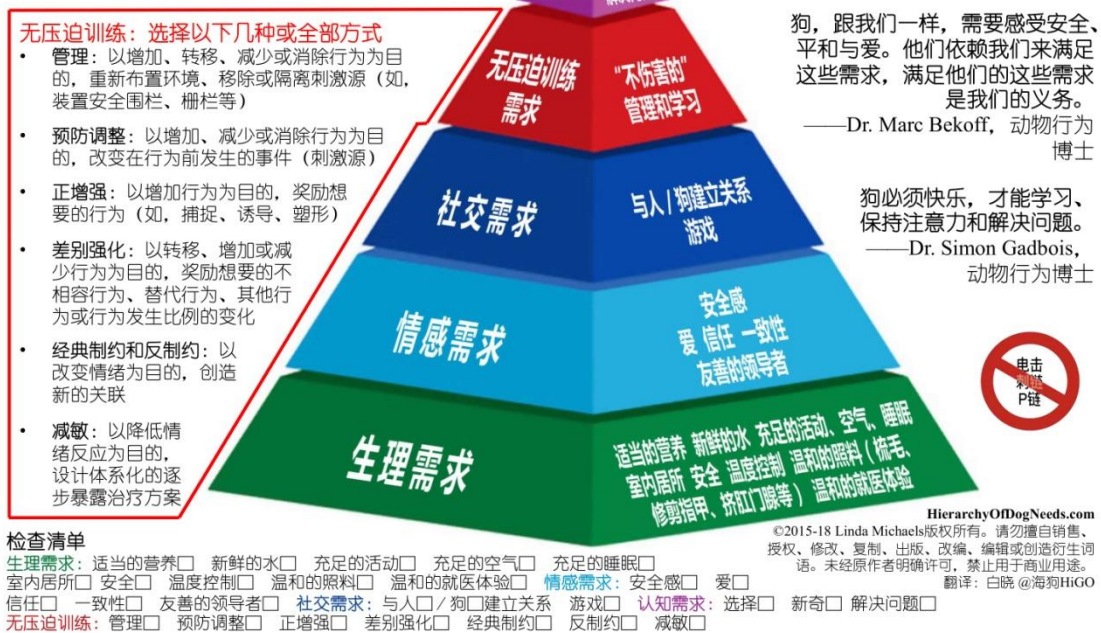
无压迫训练：选择以下几种或全部方式

• 管理：以增加、转移、减少或消除行为为目的，重新布置环境、移除或隔离刺激源（如，装置安全围栏、栅栏等）

• 预防调整：以增加、减少或消除行为为目的，改变在行为前发生的事件（刺激源）

• 正增强：以增加行为为目的，奖励想要的行为（如，捕捉、诱导、塑形）

• 差别强化：以转移、增加或减少行为为目的，奖励想要的不相容行为、替代行为、其他行为或行为发生比例的变化

• 经典制约和反制约：以改变情绪为目的，创造新的关联

• 减敏：以降低情绪反应为目的，设计体系化的逐步暴露治疗方案

无压迫训练需求

"不伤害的"管理和学习

社交需求

与人／狗建立关系 游戏

情感需求

安全感 爱 信任 一致性 友善的领导者

生理需求

适当的营养 新鲜的水 充足的活动、空气、睡眠 室内居所 安全 温度控制 温和的照料（梳毛、修剪指甲、挤肛门腺等） 温和的就医体验

狗，跟我们一样，需要感受安全、平和与爱。他们依赖我们来满足这些需求，满足他们的这些需求是我们的义务。
——Dr. Marc Bekoff，动物行为博士

狗必须快乐，才能学习、保持注意力和解决问题。
——Dr. Simon Gadbois，动物行为博士

电击 刺链 P链

HierarchyOfDogNeeds.com
©2015-18 Linda Michaels版权所有。请勿擅自销售、授权、修改、复制、出版、改编、编辑或创造衍生词语。未经原作者明确许可，禁止用于商业用途。
翻译：白晓 @海狗HiGO

检查清单
生理需求：适当的营养☐ 新鲜的水☐ 充足的活动☐ 充足的空气☐ 充足的睡眠☐ 室内居所☐ 安全☐ 温度控制☐ 温和的照料☐ 温和的就医体验☐ 情感需求：安全感☐ 爱☐ 信任☐ 一致性☐ 友善的领导者☐ 社交需求：与人☐／狗☐建立关系 游戏☐ 认知需求：选择☐ 新奇☐ 解决问题☐
无压迫训练：管理☐ 预防调整☐ 正增强☐ 差别强化☐ 经典制约☐ 反制约☐ 减敏☐